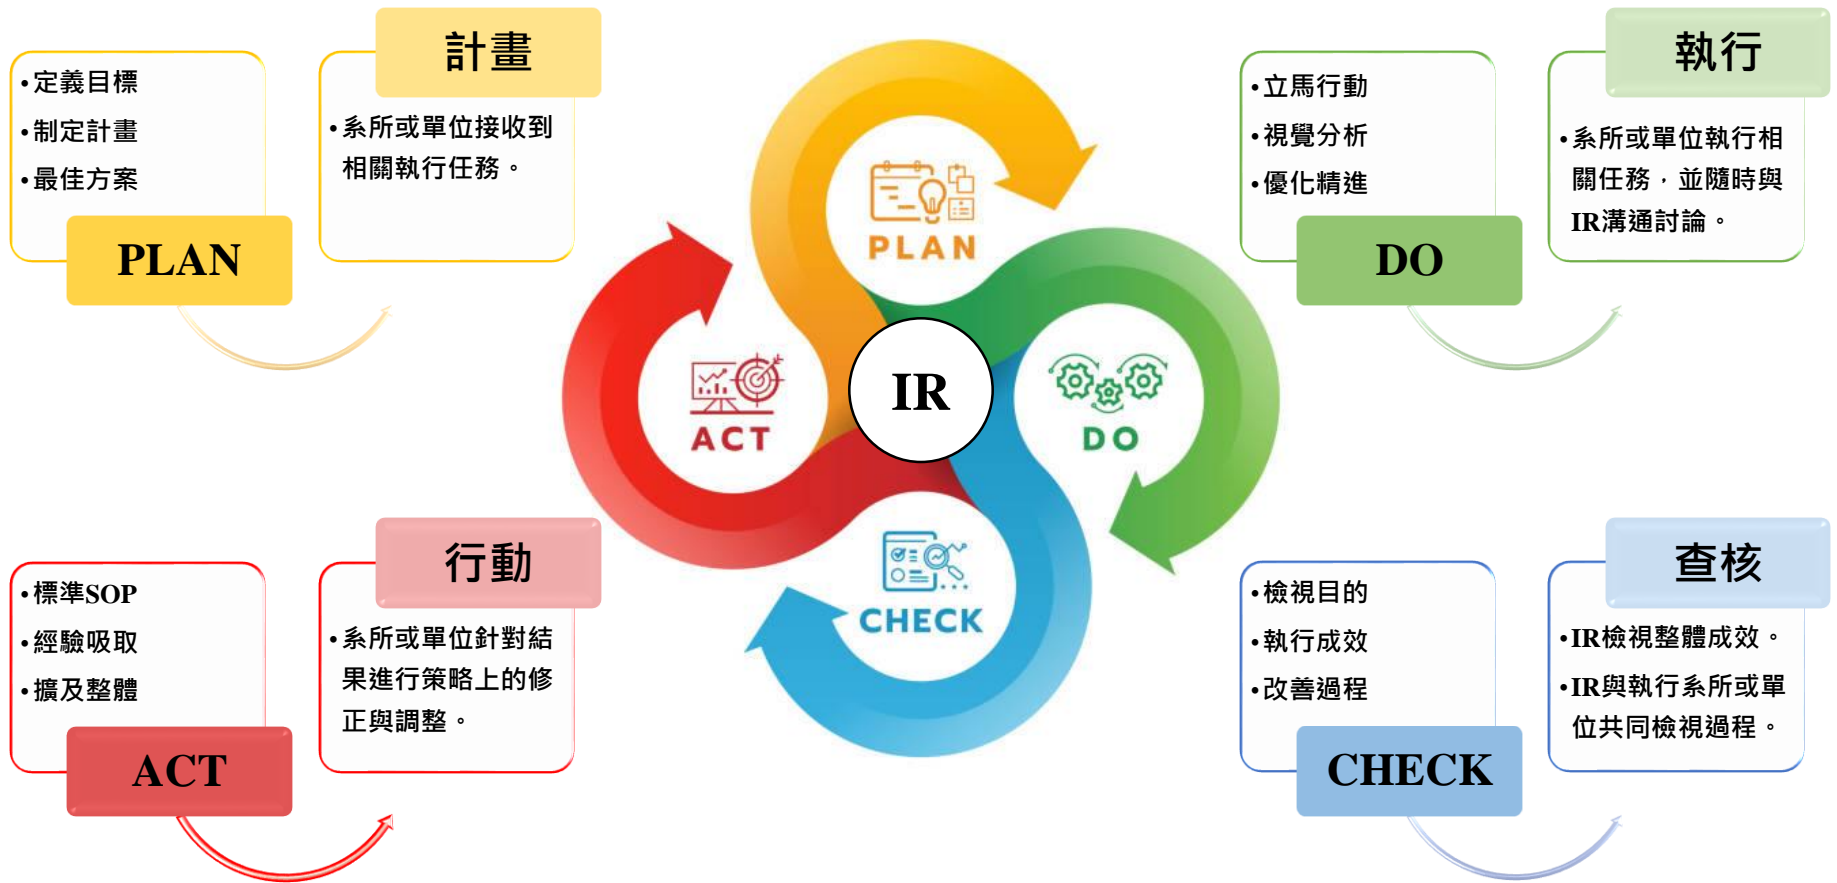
•定義目標
•制定計畫
•最佳方案

PLAN

計畫

•系所或單位接收到相關執行任務。

•立馬行動
•視覺分析
•優化精進

DO

執行

•系所或單位執行相關任務，並隨時與IR溝通討論。

PLAN

ACT

IR

DO

CHECK

•標準SOP
•經驗吸取
•擴及整體

ACT

行動

•系所或單位針對結果進行策略上的修正與調整。

•檢視目的
•執行成效
•改善過程

CHECK

查核

•IR檢視整體成效。
•IR與執行系所或單位共同檢視過程。